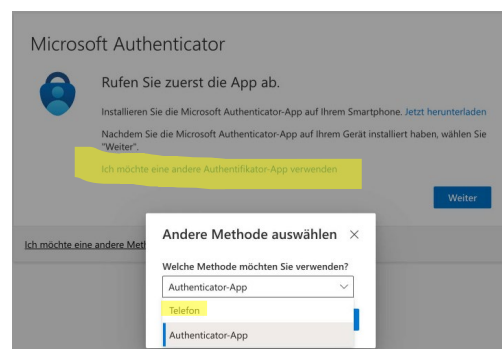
Microsoft Authenticator

Rufen Sie zuerst die App ab.

Installieren Sie die Microsoft Authenticator-App auf Ihrem Smartphone. Jetzt herunterladen

Nachdem Sie die Microsoft Authenticator-App auf Ihrem Gerät installiert haben, wählen Sie "Weiter".

Ich möchte eine andere Authentifikator-App verwenden

Weiter

Ich möchte eine andere Met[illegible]

Andere Methode auswählen ×

Welche Methode möchten Sie verwenden?

Authenticator-App

Telefon

Authenticator-App